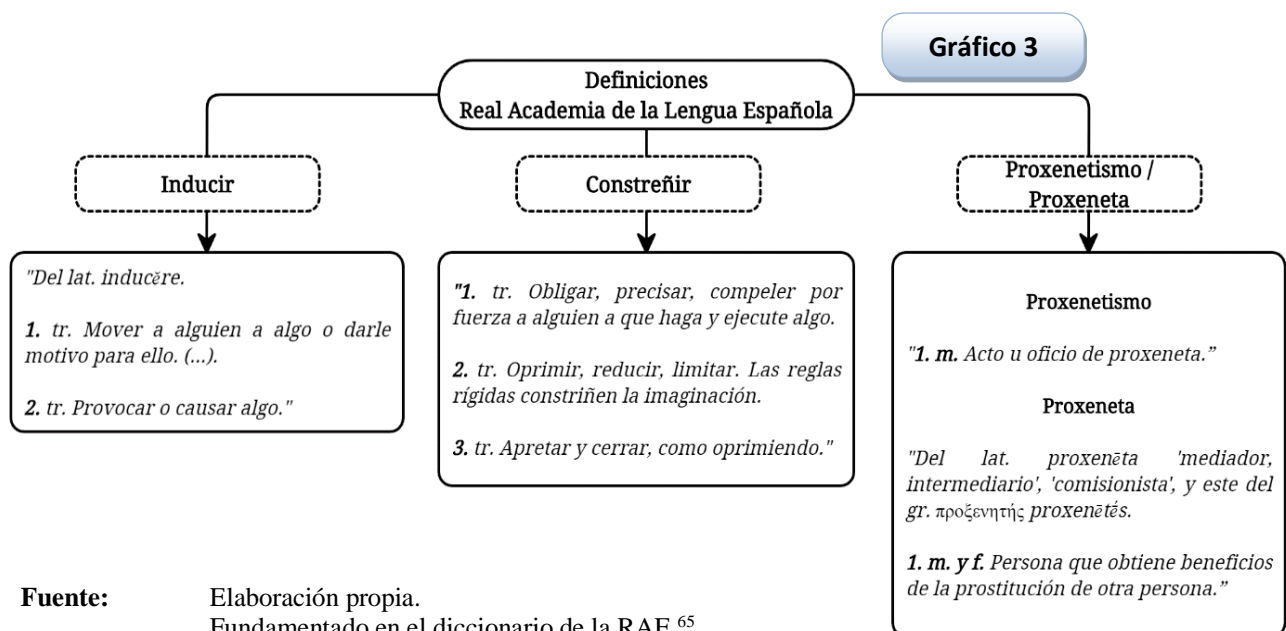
Gráfico 3

Definiciones
Real Academia de la Lengua Española

Inducir

"Del lat. inducĕre.

**1.** tr. Mover a alguien a algo o darle motivo para ello. (...).

**2.** tr. Provocar o causar algo."

Constreñir

"**1.** tr. Obligar, precisar, compeler por fuerza a alguien a que haga y ejecute algo.

**2.** tr. Oprimir, reducir, limitar. Las reglas rígidas constriñen la imaginación.

**3.** tr. Apretar y cerrar, como oprimiendo."

Proxenetismo / Proxeneta

Proxenetismo

"**1. m.** Acto u oficio de proxeneta."

Proxeneta

"Del lat. proxenēta 'mediador, intermediario', 'comisionista', y este del gr. προξενητής proxenētḗs.

**1. m. y f.** Persona que obtiene beneficios de la prostitución de otra persona."

**Fuente:** Elaboración propia.
Fundamentado en el diccionario de la RAE.$^{65}$